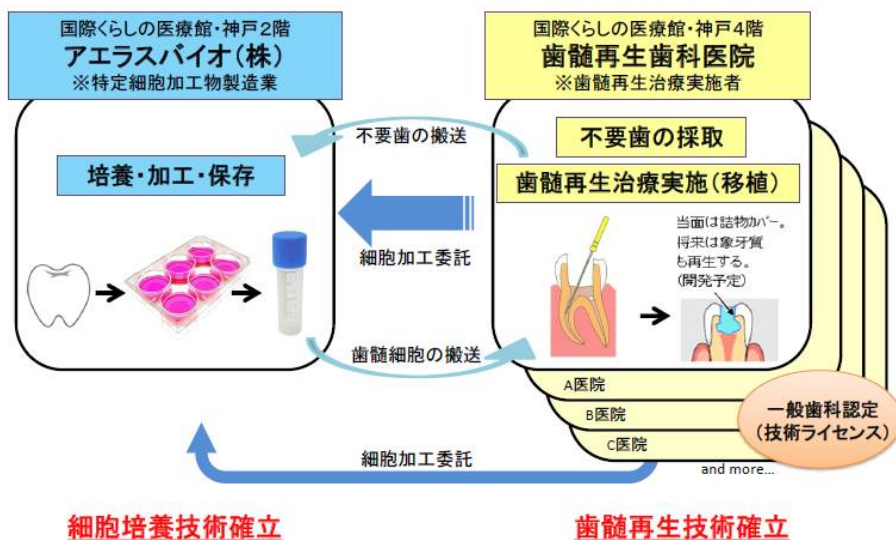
国際くらしの医療館・神戸2階
アエラスバイオ(株)
※特定細胞加工物製造業

培養・加工・保存

国際くらしの医療館・神戸4階
歯髄再生歯科医院
※歯髄再生治療実施者

不要歯の採取

歯髄再生治療実施(移植)

当面は詰物カバー。
将来は象牙質
も再生する。
(開発予定)

不要歯の搬送

細胞加工委託

歯髄細胞の搬送

A医院
B医院
C医院
and more...

一般歯科認定
(技術ライセンス)

細胞加工委託

細胞培養技術確立

歯髄再生技術確立